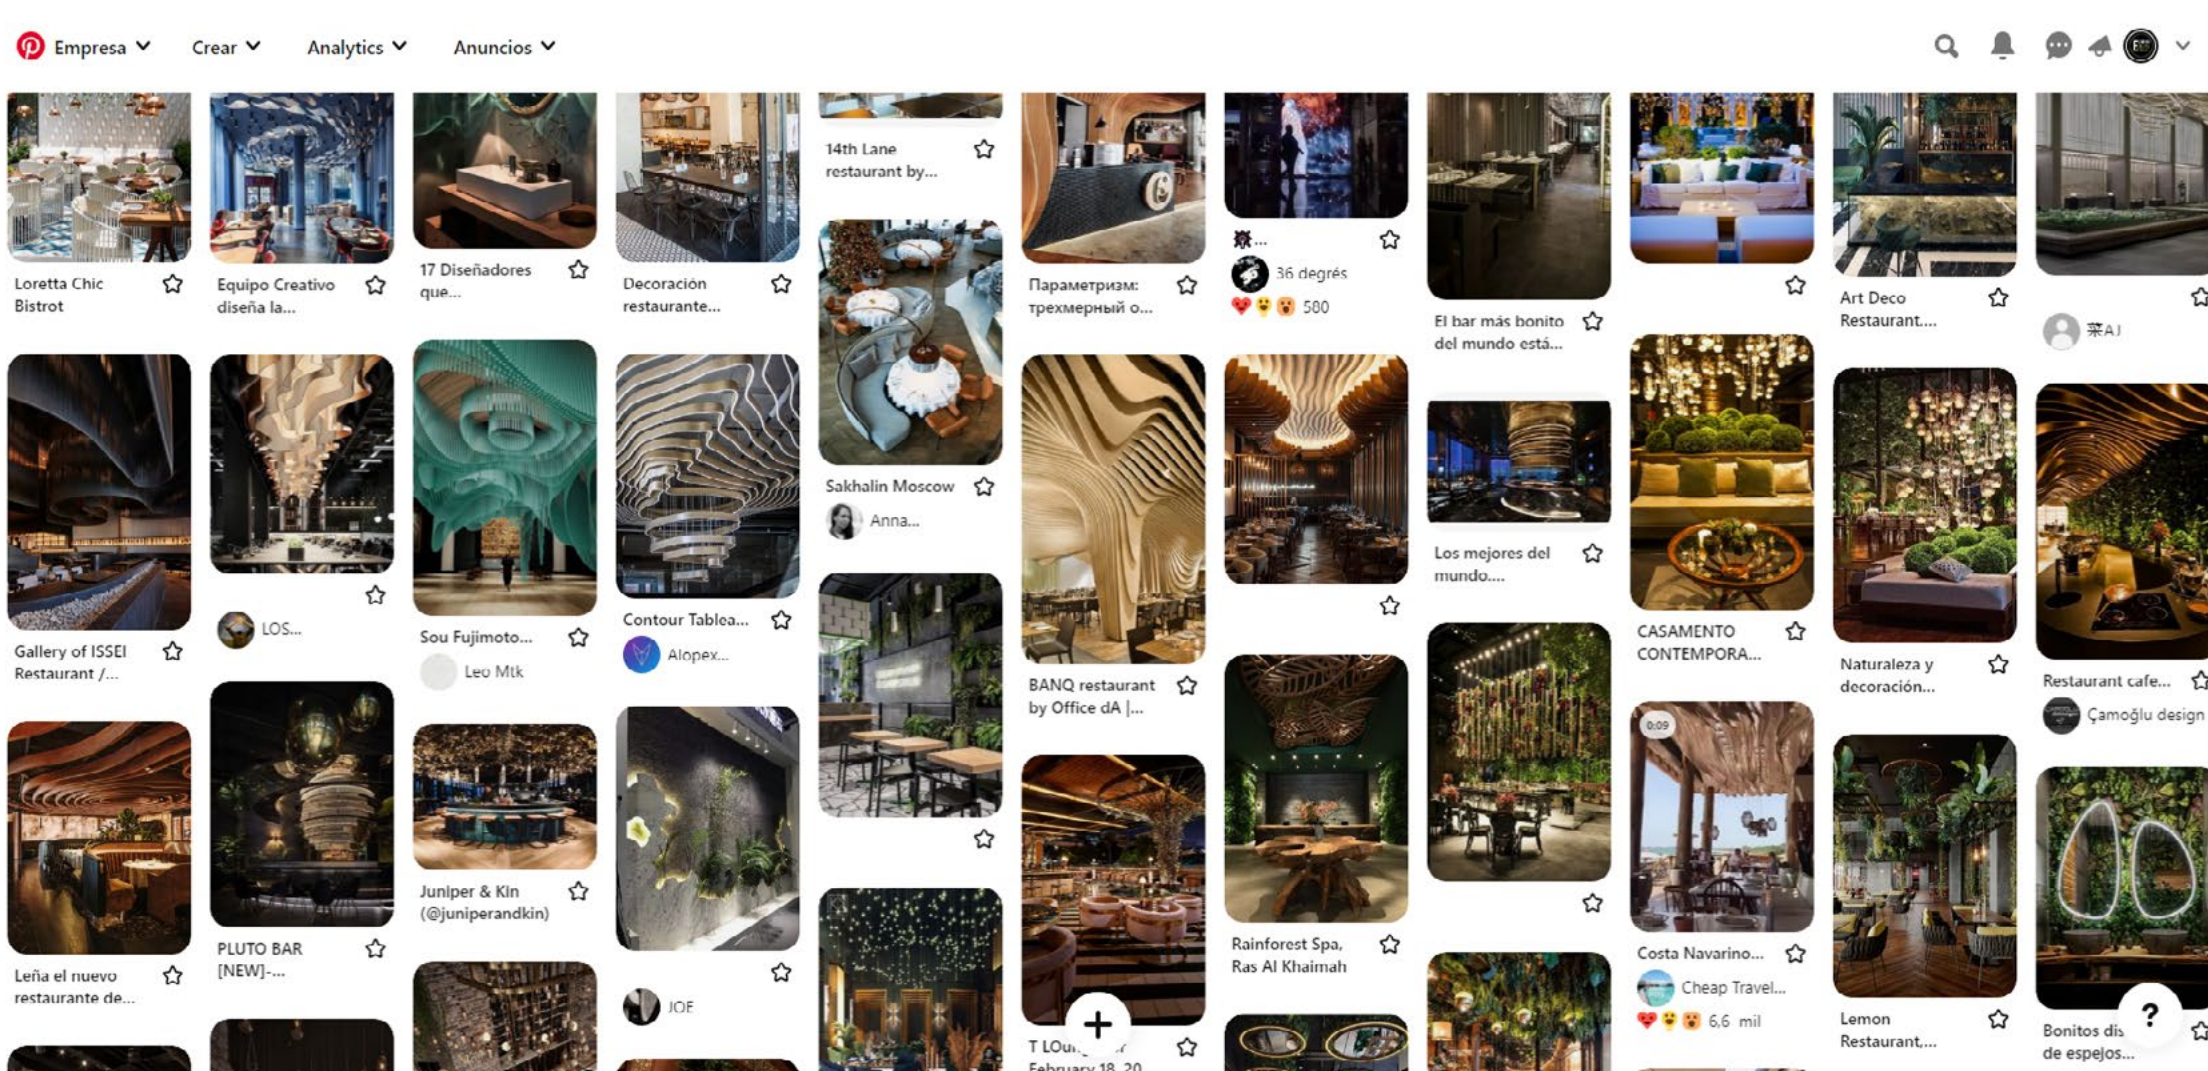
Empresa Crear Analytics Anuncios

Loretta Chic Bistrot

Gallery of ISSEI Restaurant /...

Leña el nuevo restaurante de...

Equipo Creativo diseña la...

LOS...

PLUTO BAR [NEW]-...

17 Diseñadores que...

Sou Fujimoto...

Leo Mtk

Juniper & Kin (@juniperandkin)

Decoración restaurante...

Contour Tablea...

Alopex...

JOE

14th Lane restaurant by...

Sakhalin Moscow

Anna...

Параметризм: трехмерный о...

BANQ restaurant by Office dA |...

T LOu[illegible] February 18, 20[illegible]

36 degrés

500

Rainforest Spa, Ras Al Khaimah

El bar más bonito del mundo está...

Los mejores del mundo....

CASAMENTO CONTEMPORA...

0:09

Costa Navarino...

Cheap Travel...

6,6 mil

Art Deco Restaurant....

Naturaleza y decoración...

Lemon Restaurant,...

Restaurant cafe...

Çamoğlu design

Bonitos dis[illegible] de espejos...

?